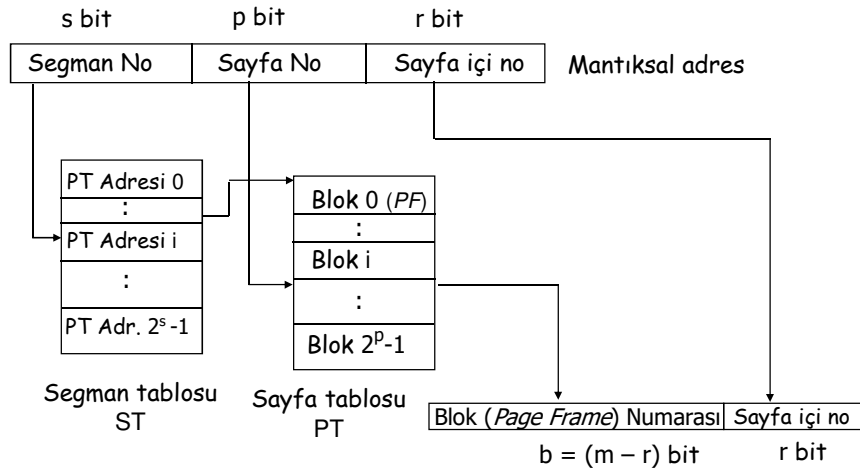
s bit p bit r bit

| Segman No | Sayfa No | Sayfa içi no |
|---|---|---|

Mantıksal adres

PT Adresi 0
:
PT Adresi i
:
PT Adr. $2^s$-1

Segman tablosu
ST

Blok 0 (*PF*)
:
Blok i
:
Blok $2^p$-1

Sayfa tablosu
PT

| Blok (*Page Frame*) Numarası | Sayfa içi no |
|---|---|

b = (m – r) bit r bit